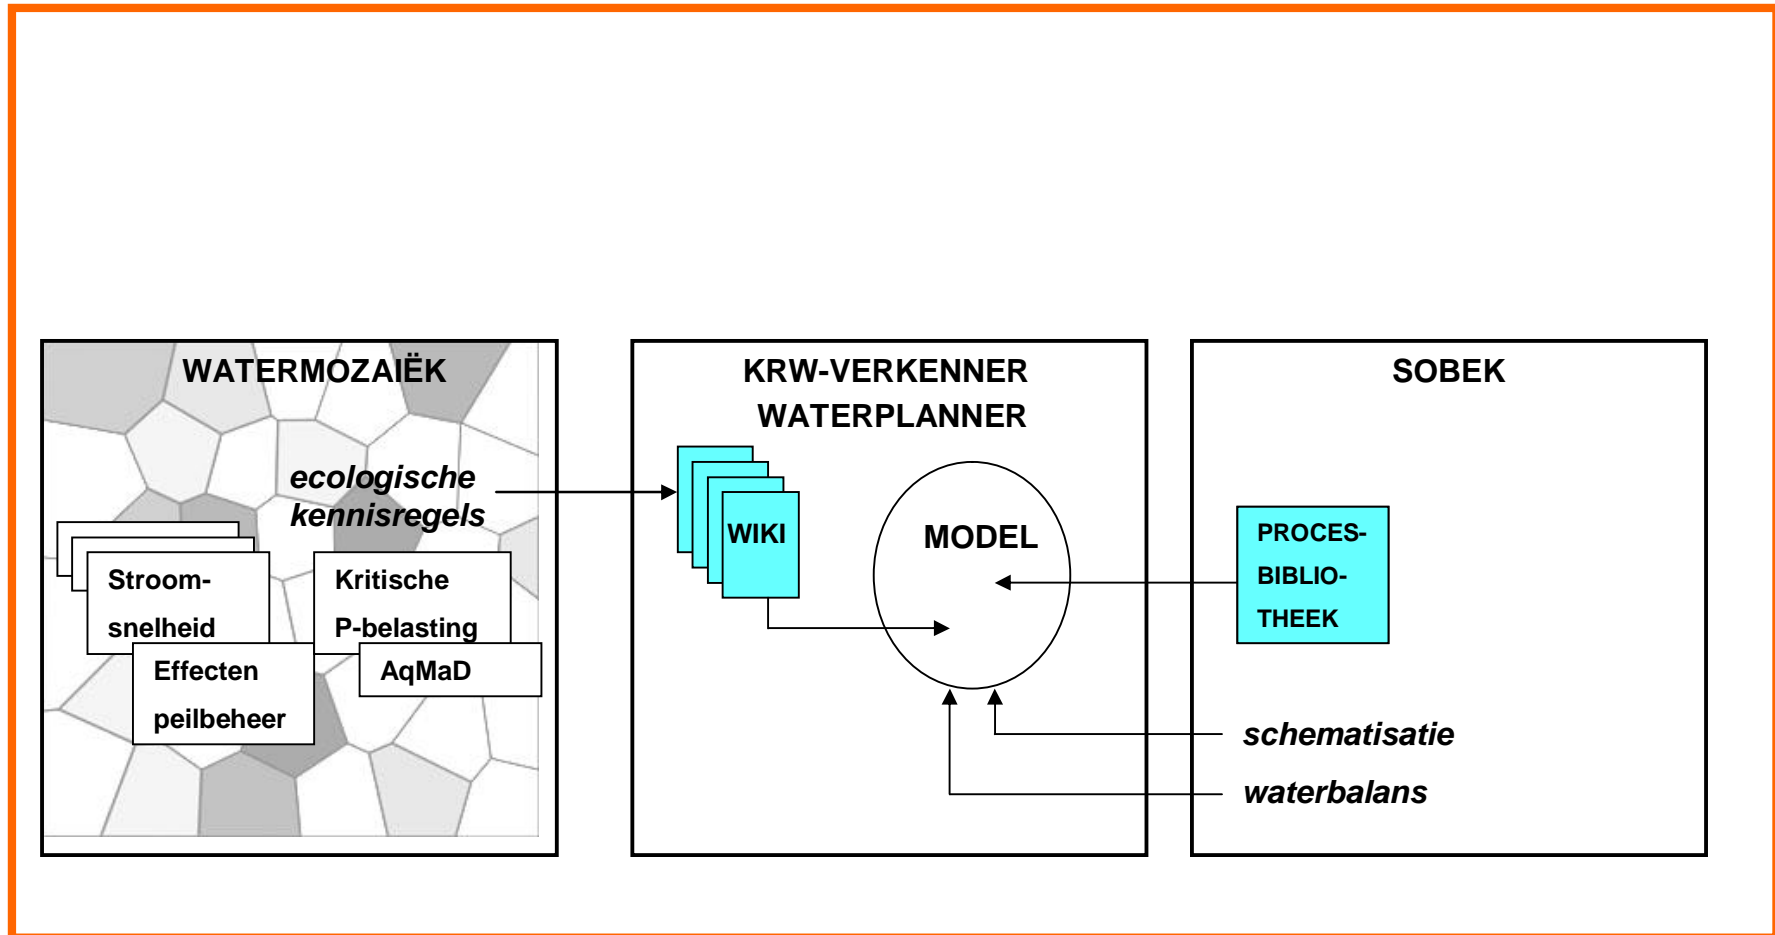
WATERMOZAIËK

ecologische kennisregels

Stroom-snelheid

Kritische P-belasting

Effecten peilbeheer

AqMaD

KRW-VERKENNER
WATERPLANNER

WIKI

MODEL

SOBEK

PROCES-BIBLIO-THEEK

schematisatie

waterbalans